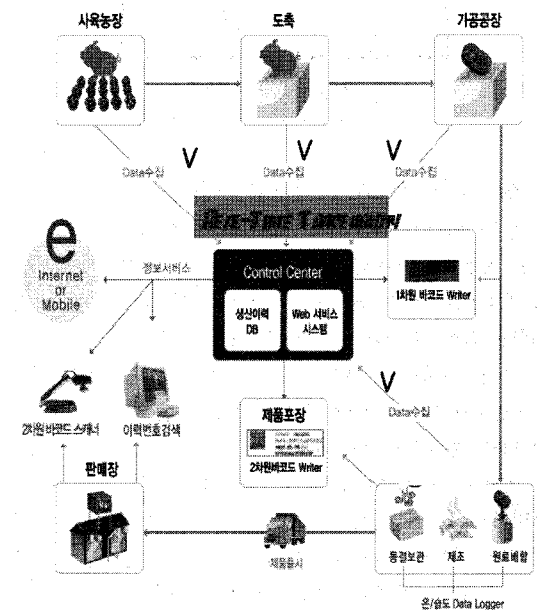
사육농장

도축

가공공장

Data수집

V

Data수집

V

Data수집

V

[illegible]

Internet or Mobile

정보서비스

Control Center

생산이력 DB

Web 서비스 시스템

1차원 바코드 Writer

V

Data수집

제품포장

2차원바코드 Writer

2차원 바코드 스캐너

이력번호검색

판매장

제품출시

동결보관

제조

원료배합

온/습도 Data Logger